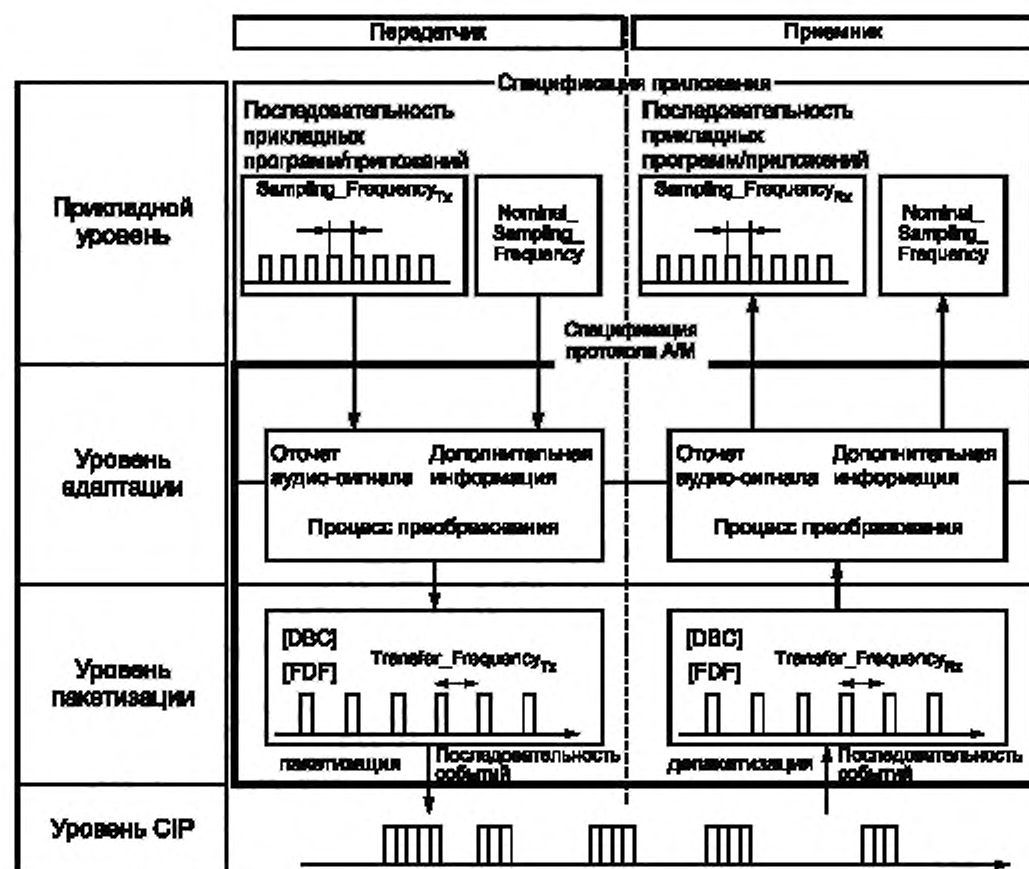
Передатчик

Приемник

Спецификация приложения

Прикладной уровень

Последовательность прикладных программ/приложений

$Sampling\_Frequency_{Tx}$

Nominal_ Sampling_ Frequency

Последовательность прикладных программ/приложений

$Sampling\_Frequency_{Rx}$

Nominal_ Sampling_ Frequency

Спецификация протокола А/М

Уровень адаптации

Отсчет аудио-сигнала

Дополнительная информация

Процесс преобразования

Отсчет аудио-сигнала

Дополнительная информация

Процесс преобразования

Уровень пакетизации

[DBC]
[FDF]

$Transfer\_Frequency_{Tx}$

пакетизация

Последовательность событий

[DBC]
[FDF]

$Transfer\_Frequency_{Rx}$

депакетизация

Последовательность событий

Уровень CIP